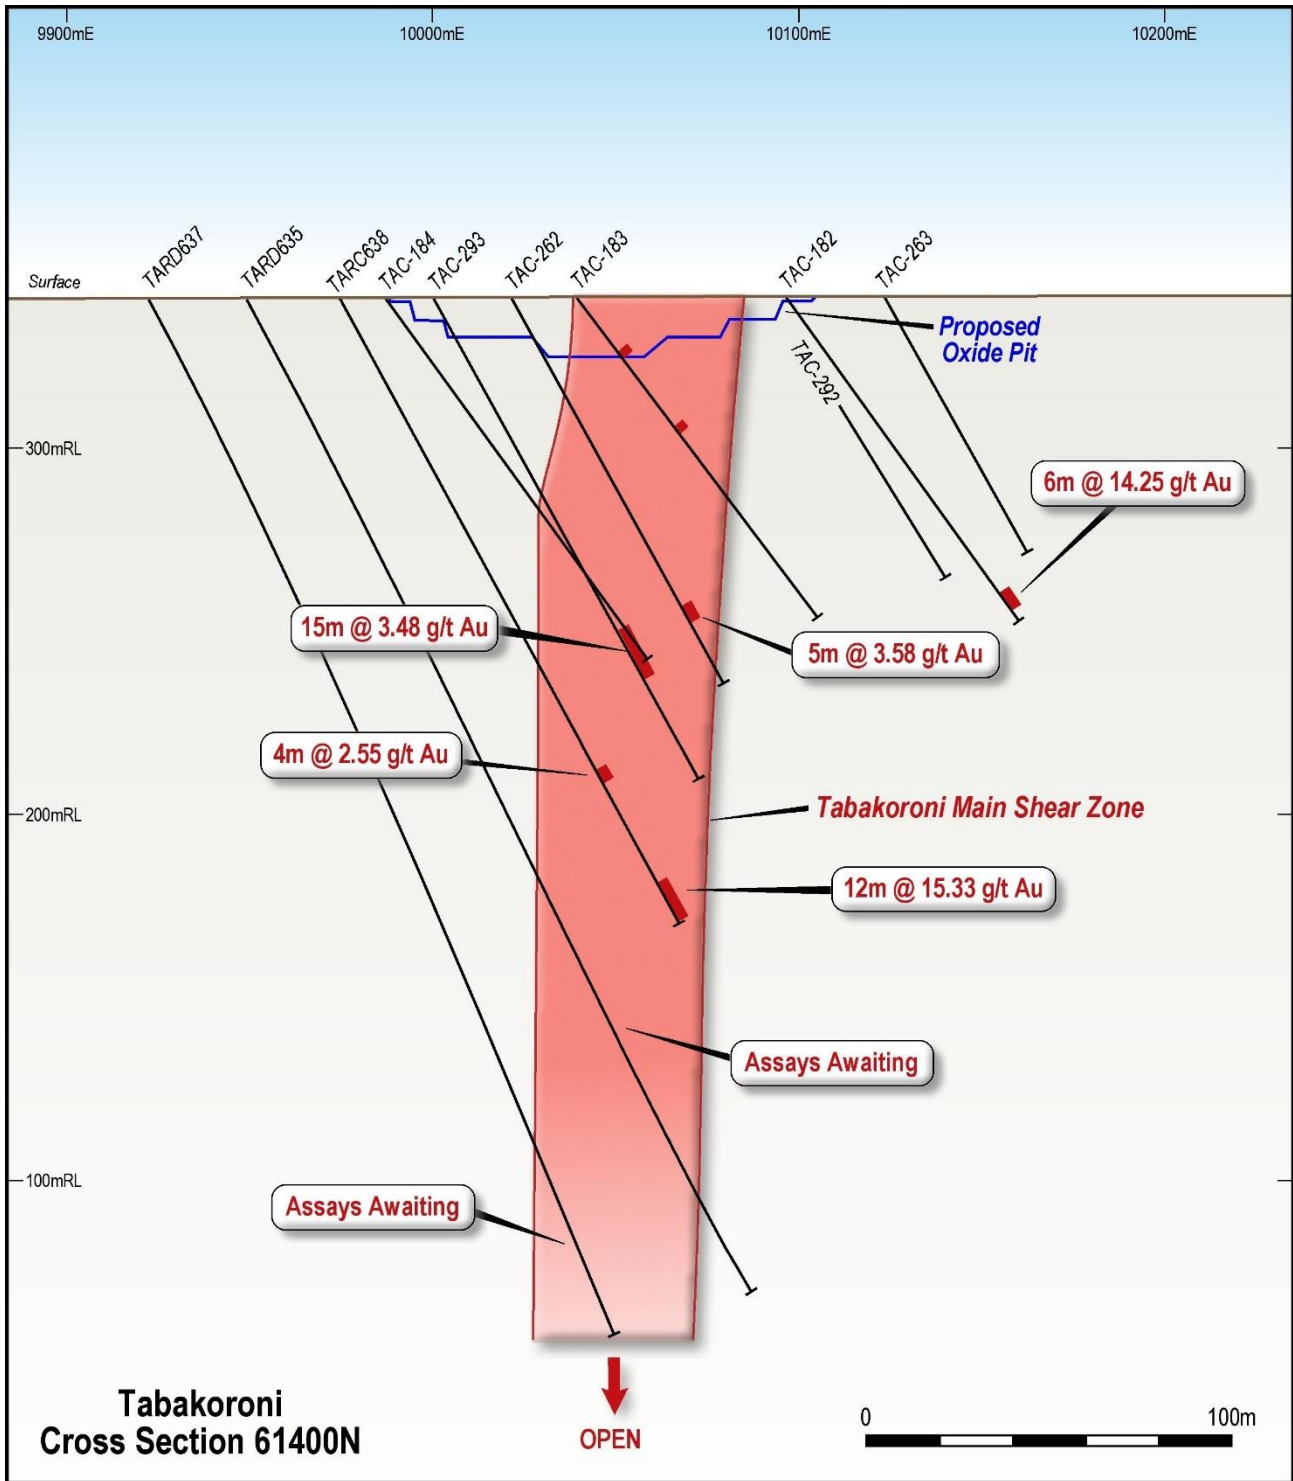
9900mE
10000mE
10100mE
10200mE

Surface
TARD637
TARD635
TARC638
TAC-184
TAC-293
TAC-262
TAC-183
TAC-182
TAC-263

Proposed Oxide Pit

TAC-292

300mRL

6m @ 14.25 g/t Au

15m @ 3.48 g/t Au

5m @ 3.58 g/t Au

4m @ 2.55 g/t Au

200mRL

Tabakoroni Main Shear Zone

12m @ 15.33 g/t Au

Assays Awaiting

100mRL

Assays Awaiting

Tabakoroni
Cross Section 61400N

OPEN

0
100m